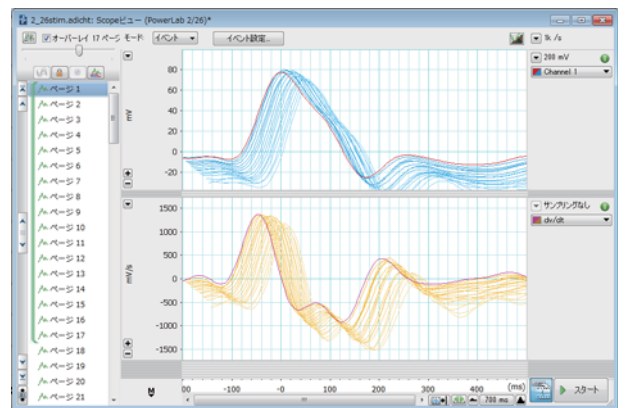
2_26stim.adicht: Scopeビュー (PowerLab 2/26)*

オーバーレイ 17 ページ モード: イベント イベント設定...

k /s

200 mV

Channel 1

ページ 1
ページ 2
ページ 3
ページ 4
ページ 5
ページ 6
ページ 7
ページ 8
ページ 9
ページ 10
ページ 11
ページ 12
ページ 13
ページ 14
ページ 15
ページ 16
ページ 17
ページ 18
ページ 19
ページ 20
ページ 21

80
60
40
20
0
-20

mV

1500
1000
500
0
-500
-1000
-1500

mV/s

サンプリングなし

dv/dt

00 -100 0 100 200 300 400 (ms)

700 ms

スタート